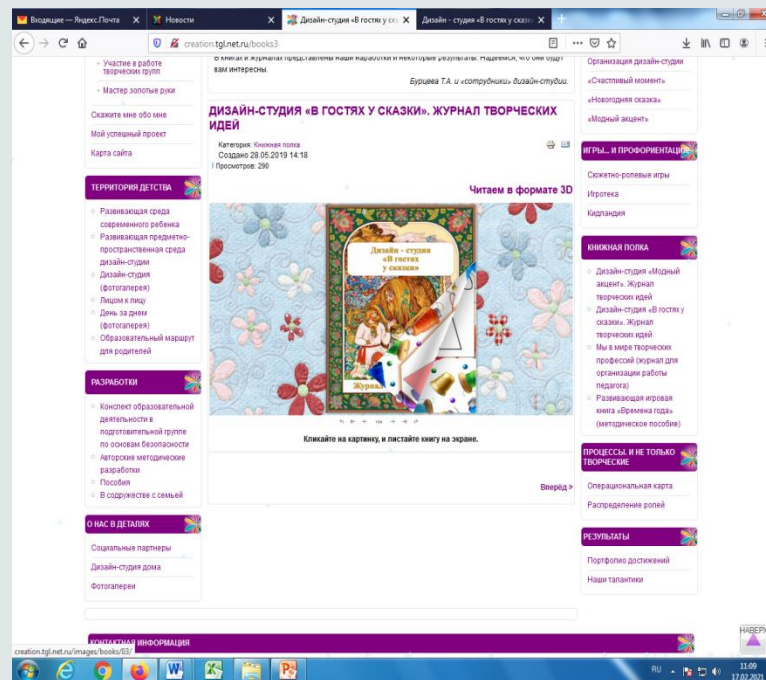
Входящие — Яндекс.Почта
Новости
Дизайн-студия «В гостях у ск
Дизайн - студия «В гостях у сказк
creation.tgl.net.ru/books3

Участие в работе творческих групп
Мастер золотые руки
Скажите мне обо мне
Мой успешный проект
Карта сайта

ТЕРРИТОРИЯ ДЕТСТВА
Развивающая среда современного ребенка
Развивающая предметно-пространственная среда дизайн-студии
Дизайн-студия (фотогалерея)
Лицом к лицу
День за днем (фотогалерея)
Образовательный маршрут для родителей

РАЗРАБОТКИ
Конспект образовательной деятельности в подготовительной группе по основам безопасности
Авторские методические разработки
Пособия
В содружестве с семьей

О НАС В ДЕТАЛЯХ
Социальные партнеры
Дизайн-студия дома
Фотогалереи

В книгах и журналах представлены наши разработки и некоторые результаты. Надеемся, что они будут вам интересны.

Бурцева Т.А. и «сотрудники» дизайн-студии.

ДИЗАЙН-СТУДИЯ «В ГОСТЯХ У СКАЗКИ». ЖУРНАЛ ТВОРЧЕСКИХ ИДЕЙ

Категория: Книжная полка
Создано 28.05.2019 14:18
Просмотров: 290

Читаем в формате 3D

Дизайн – студия «В гостях у сказки»
Журнал

Кликайте на картинку, и листайте книгу на экране.

Вперёд >

Организация дизайн-студии
«Счастливый момент»
«Новогодняя сказка»
«Модный акцент»

ИГРЫ... И ПРОФОРИЕНТАЦИЯ
Сюжетно-ролевые игры
Игротека
Кидландия

КНИЖНАЯ ПОЛКА
Дизайн-студия «Модный акцент». Журнал творческих идей
Дизайн-студия «В гостях у сказки». Журнал творческих идей
Мы в мире творческих профессий (журнал для организации работы педагога)
Развивающая игровая книга «Времена года» (методическое пособие)

ПРОЦЕССЫ. И НЕ ТОЛЬКО ТВОРЧЕСКИЕ
Операциональная карта
Распределение ролей

РЕЗУЛЬТАТЫ
Портфолио достижений
Наши талантики

КОНТАКТНАЯ ИНФОРМАЦИЯ
НАВЕРХ
creation.tgl.net.ru/images/books/03/
RU 11:09 17.02.2021